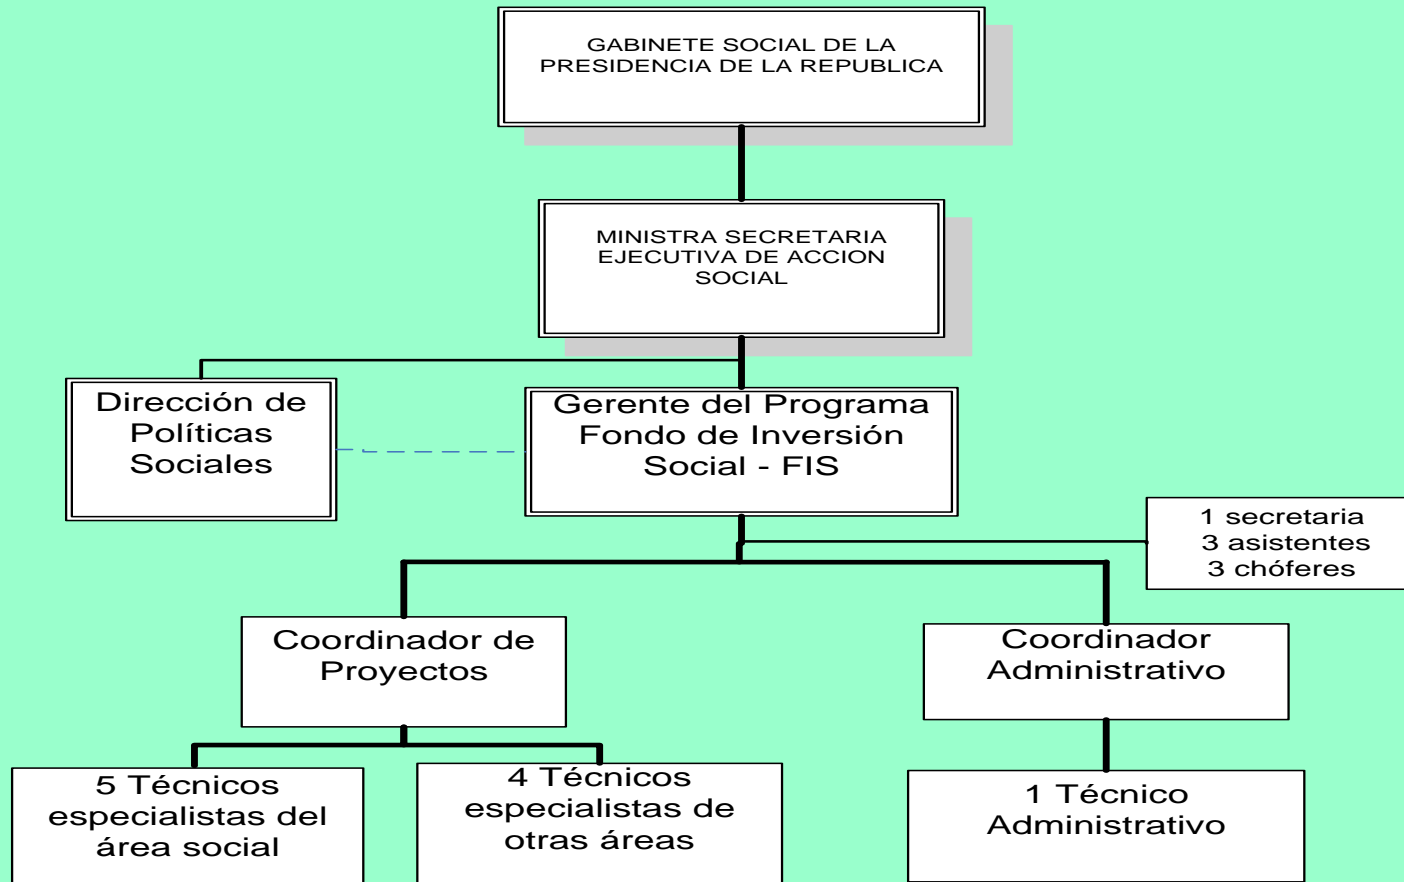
GABINETE SOCIAL DE LA PRESIDENCIA DE LA REPUBLICA

MINISTRA SECRETARIA EJECUTIVA DE ACCION SOCIAL

Dirección de Políticas Sociales

Gerente del Programa Fondo de Inversión Social - FIS

1 secretaria
3 asistentes
3 chóferes

Coordinador de Proyectos

Coordinador Administrativo

5 Técnicos especialistas del área social

4 Técnicos especialistas de otras áreas

1 Técnico Administrativo